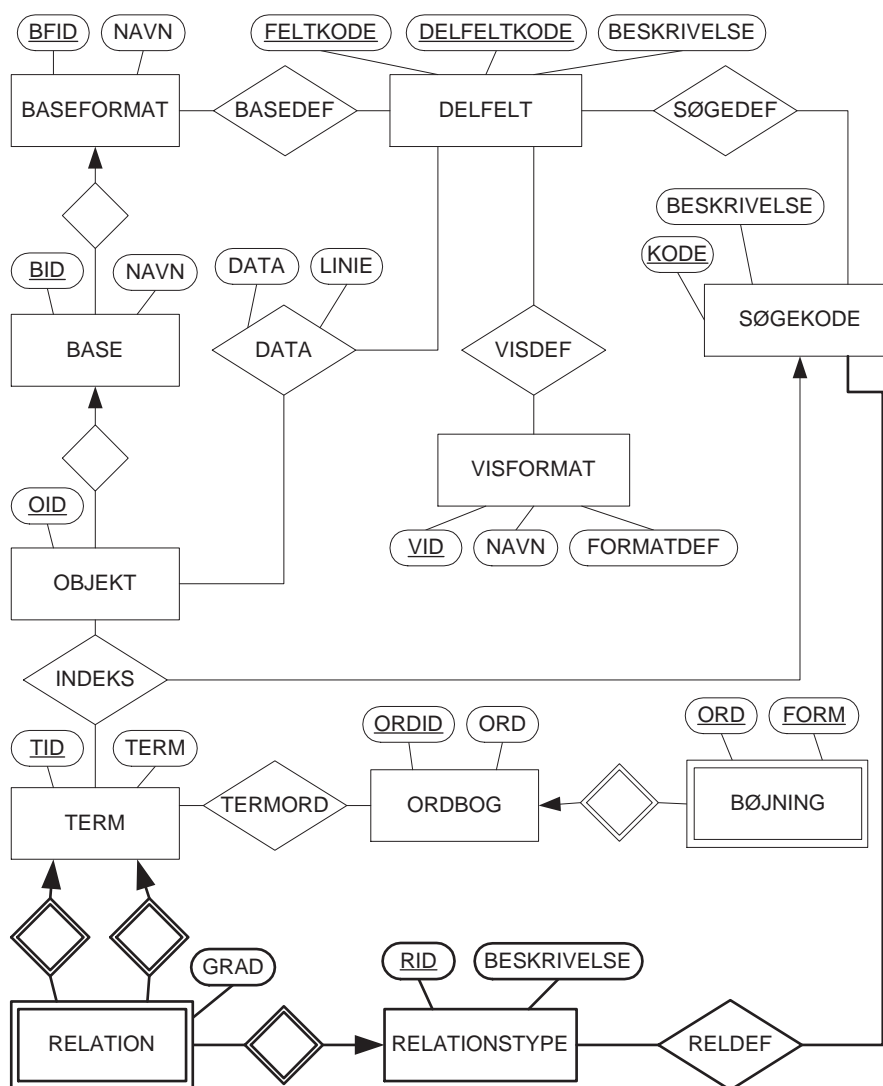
BFID
NAVN
FELTKODE
DELFELTKODE
BESKRIVELSE
BASEFORMAT
BASEDEF
DELFELT
SØGEDEF
BESKRIVELSE
KODE
BID
NAVN
DATA
LINIE
SØGEKODE
BASE
DATA
VISDEF
VISFORMAT
OID
VID
NAVN
FORMATDEF
OBJEKT
INDEKS
ORDID
ORD
ORD
FORM
TID
TERM
TERM
TERMORD
ORDBOG
BØJNING
GRAD
RID
BESKRIVELSE
RELATION
RELATIONSTYPE
RELDEF